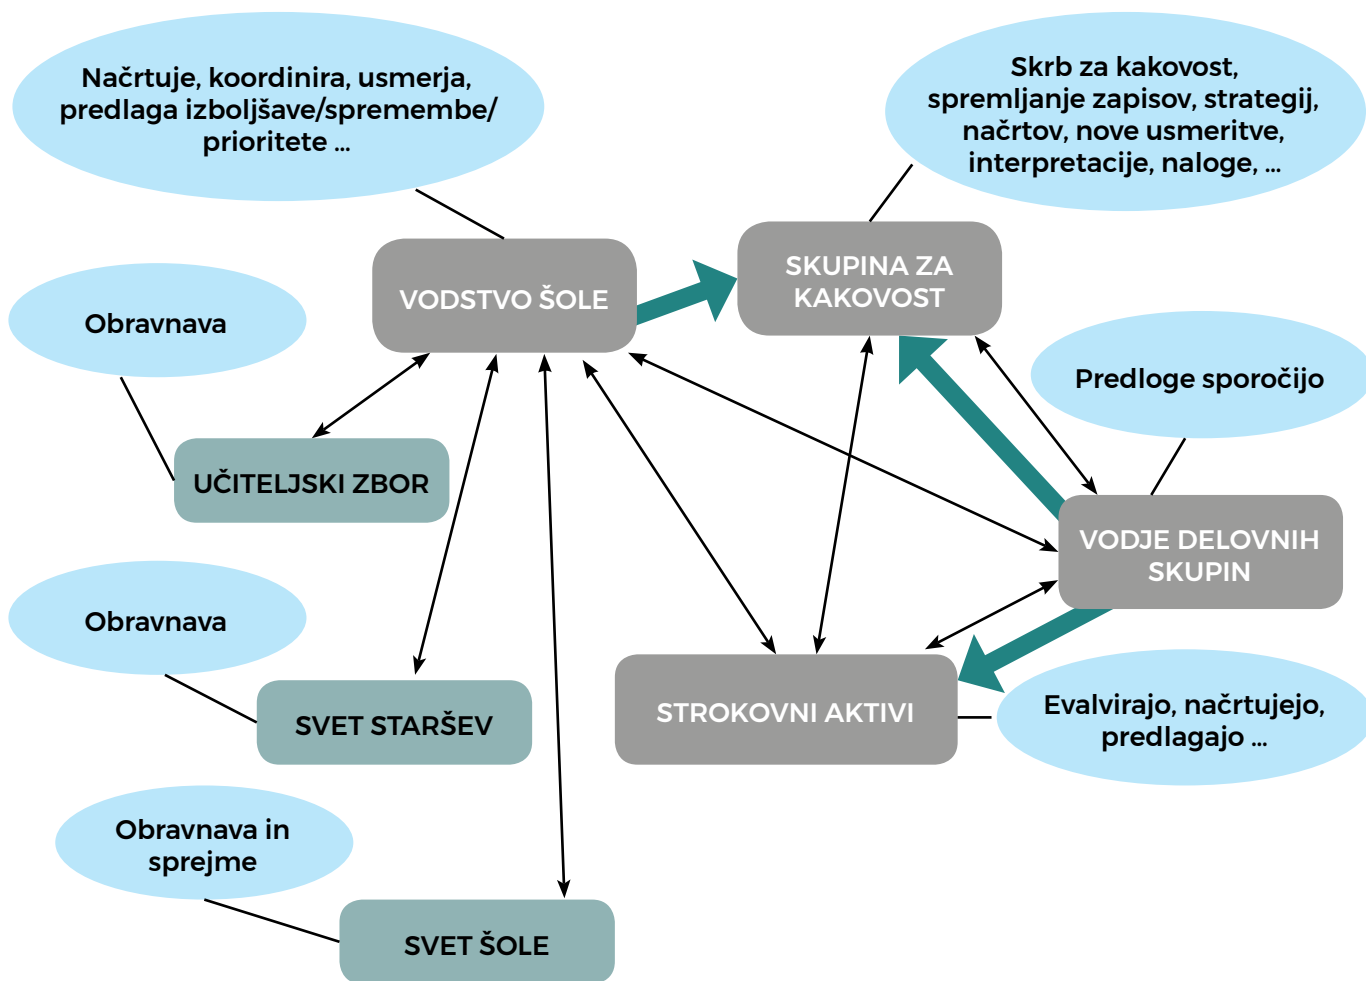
Načrtuje, koordinira, usmerja, predlaga izboljšave/spremembe/ prioritete ...

Skrb za kakovost, spremljanje zapisov, strategij, načrtov, nove usmeritve, interpretacije, naloge, ...

VODSTVO ŠOLE

SKUPINA ZA KAKOVOST

Obravnava

Predloge sporočijo

UČITELJSKI ZBOR

VODJE DELOVNIH SKUPIN

Obravnava

STROKOVNI AKTIVI

SVET STARŠEV

Evalvirajo, načrtujejo, predlagajo ...

Obravnava in sprejme

SVET ŠOLE